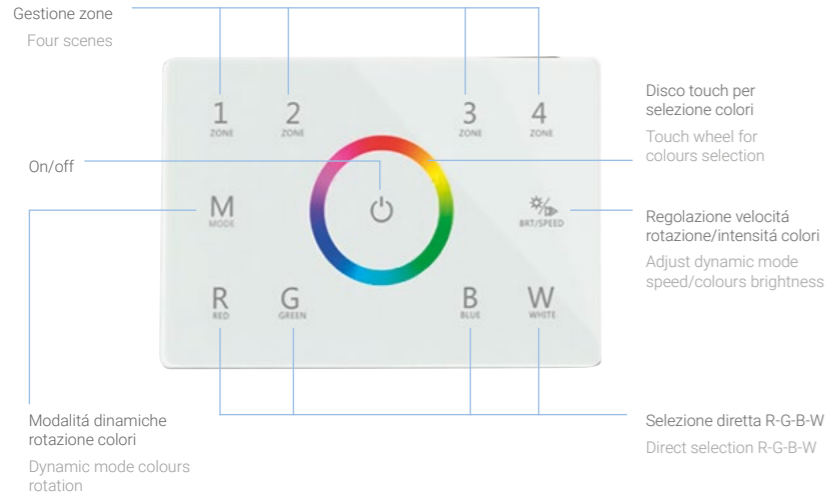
Gestione zone

Four scenes

1 ZONE

2 ZONE

3 ZONE

4 ZONE

Disco touch per selezione colori

Touch wheel for colours selection

On/off

M MODE

BRT/SPEED

Regolazione velocitá rotazione/intensitá colori

Adjust dynamic mode speed/colours brightness

R RED

G GREEN

B BLUE

W WHITE

Modalitá dinamiche rotazione colori

Dynamic mode colours rotation

Selezione diretta R-G-B-W

Direct selection R-G-B-W